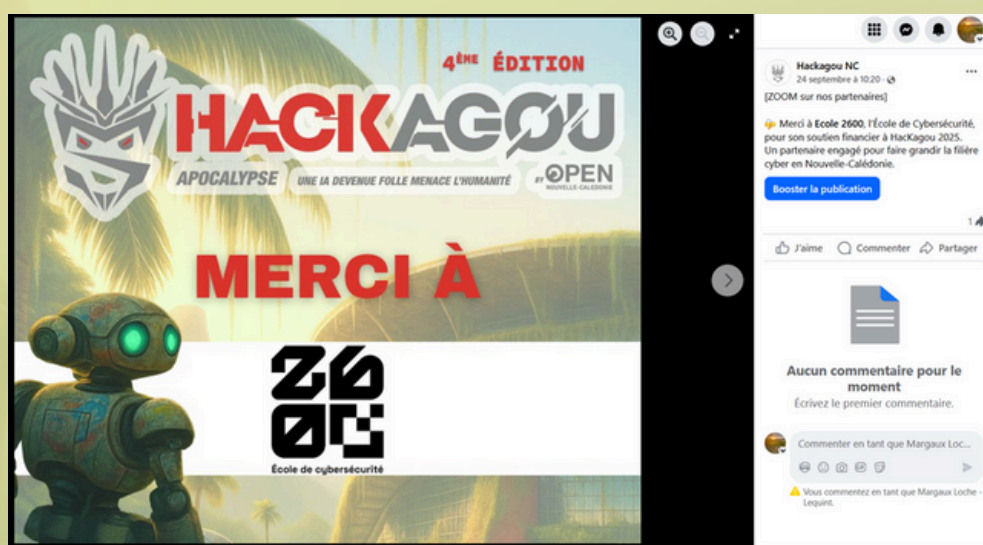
4ÈME ÉDITION

HACKAGOU

APOCALYPSE UNE IA DEVENUE FOLLE MENACE L'HUMANITÉ

BY OPEN NOUVELLE-CALÉDONIE

MERCI À

2600

École de cybersécurité

Hackagou NC
24 septembre à 10:20 ·

[ZOOM sur nos partenaires]

👉 Merci à Ecole 2600, l'École de Cybersécurité, pour son soutien financier à HacKagou 2025. Un partenaire engagé pour faire grandir la filière cyber en Nouvelle-Calédonie.

Booster la publication

1

J'aime Commenter Partager

Aucun commentaire pour le moment
Écrivez le premier commentaire.

Commenter en tant que Margaux Loc...

Vous commentez en tant que Margaux Loche - Lequint.